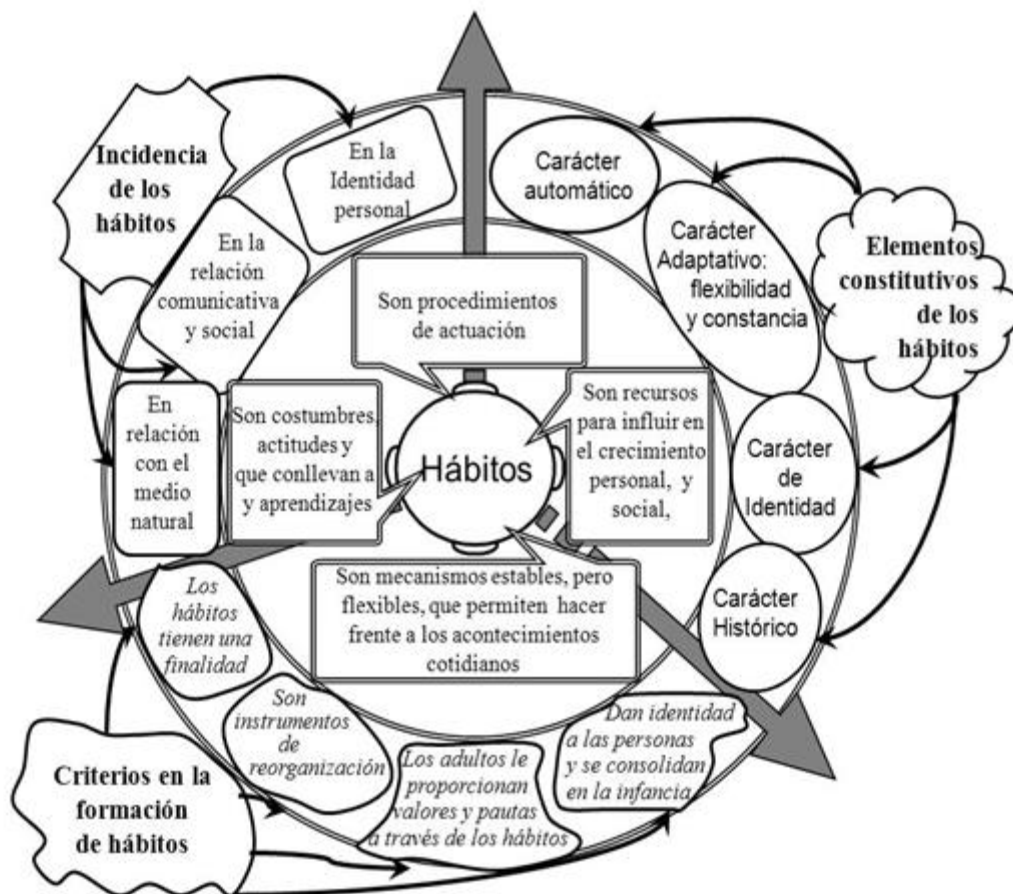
Incidencia de los hábitos

En la Identidad personal

En la relación comunicativa y social

En relación con el medio natural

Carácter automático

Carácter Adaptativo: flexibilidad y constancia

Elementos constitutivos de los hábitos

Carácter de Identidad

Carácter Histórico

Son procedimientos de actuación

Son costumbres, actitudes y que conllevan a y aprendizajes

Hábitos

Son recursos para influir en el crecimiento personal, y social,

Son mecanismos estables, pero flexibles, que permiten hacer frente a los acontecimientos cotidianos

Los hábitos tienen una finalidad

Son instrumentos de reorganización

Los adultos le proporcionan valores y pautas a través de los hábitos

Dan identidad a las personas y se consolidan en la infancia

Criterios en la formación de hábitos